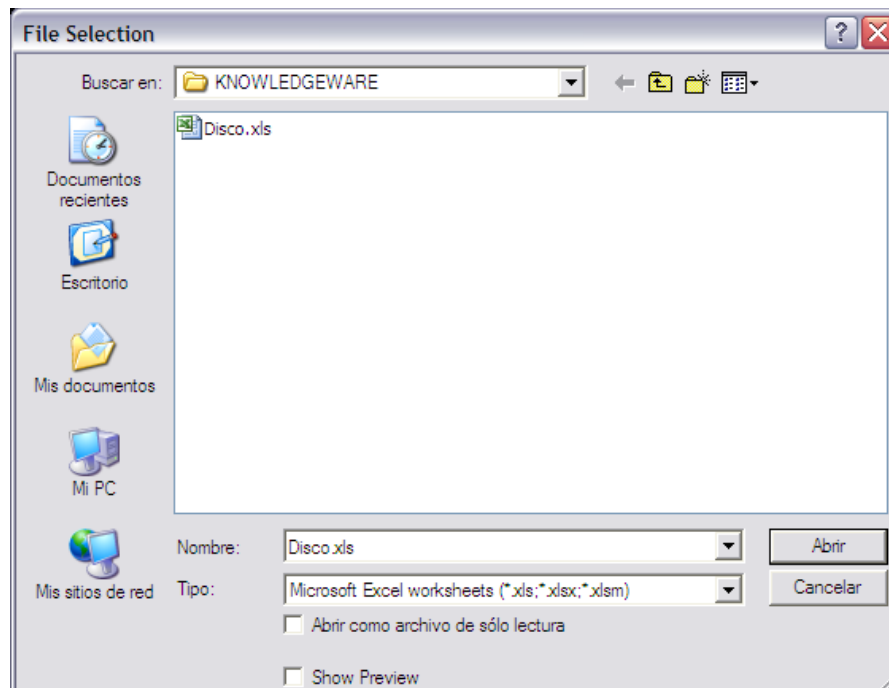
File Selection

Buscar en: KNOWLEDGEWARE

Disco.xls

Documentos recientes

Escritorio

Mis documentos

Mi PC

Mis sitios de red

Nombre: Disco.xls

Tipo: Microsoft Excel worksheets (*.xls;*.xlsx;*.xlsm)

Abrir como archivo de sólo lectura

Show Preview

Abrir

Cancelar